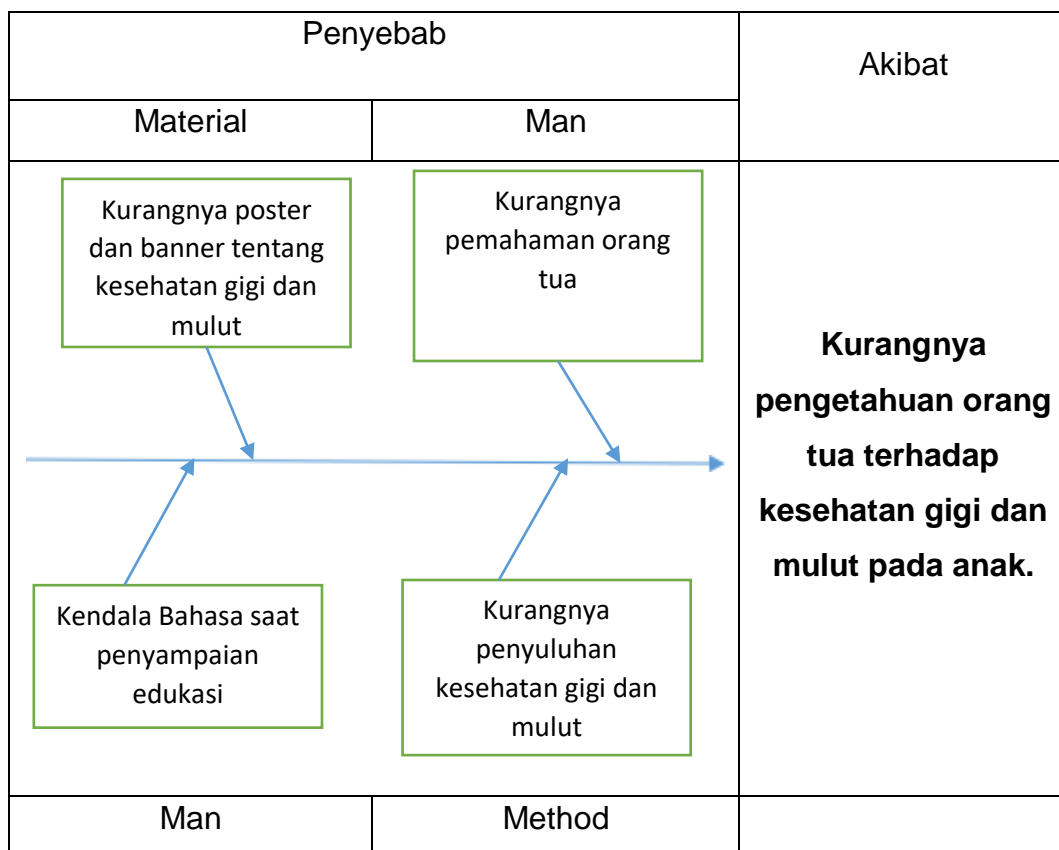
| Penyebab | | Akibat |
|---|---|---|
| Material | Man | |
| Kurangnya poster dan banner tentang kesehatan gigi dan mulut<br>Kendala Bahasa saat penyampaian edukasi | Kurangnya pemahaman orang tua<br>Kurangnya penyuluhan kesehatan gigi dan mulut | **Kurangnya pengetahuan orang tua terhadap kesehatan gigi dan mulut pada anak.** |
| Man | Method | |